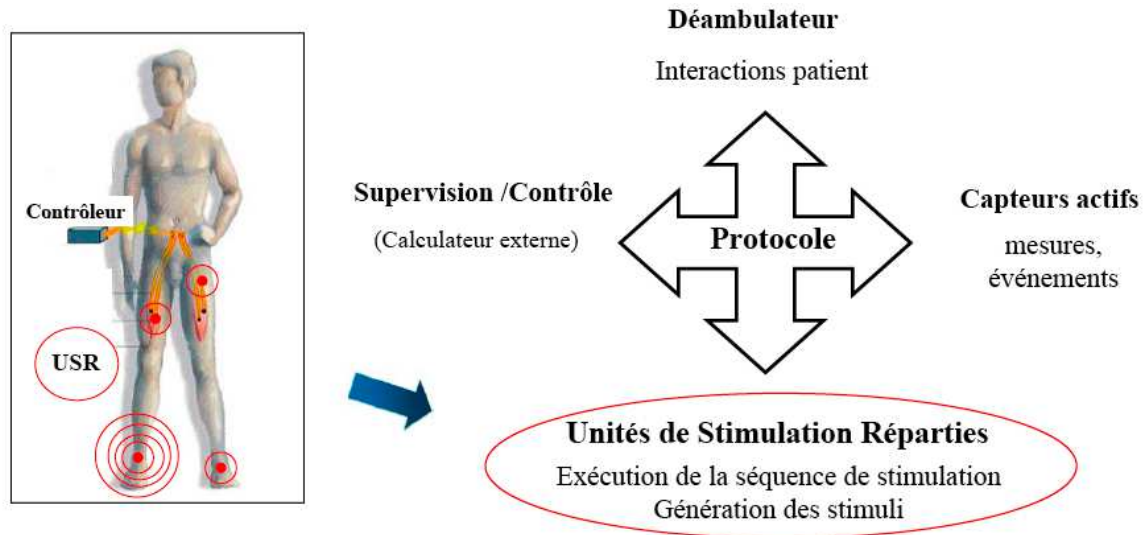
Contrôleur

USR

Déambulateur

Interactions patient

Supervision /Contrôle

(Calculateur externe)

Protocole

Capteurs actifs

mesures, événements

Unités de Stimulation Réparties

Exécution de la séquence de stimulation
Génération des stimuli